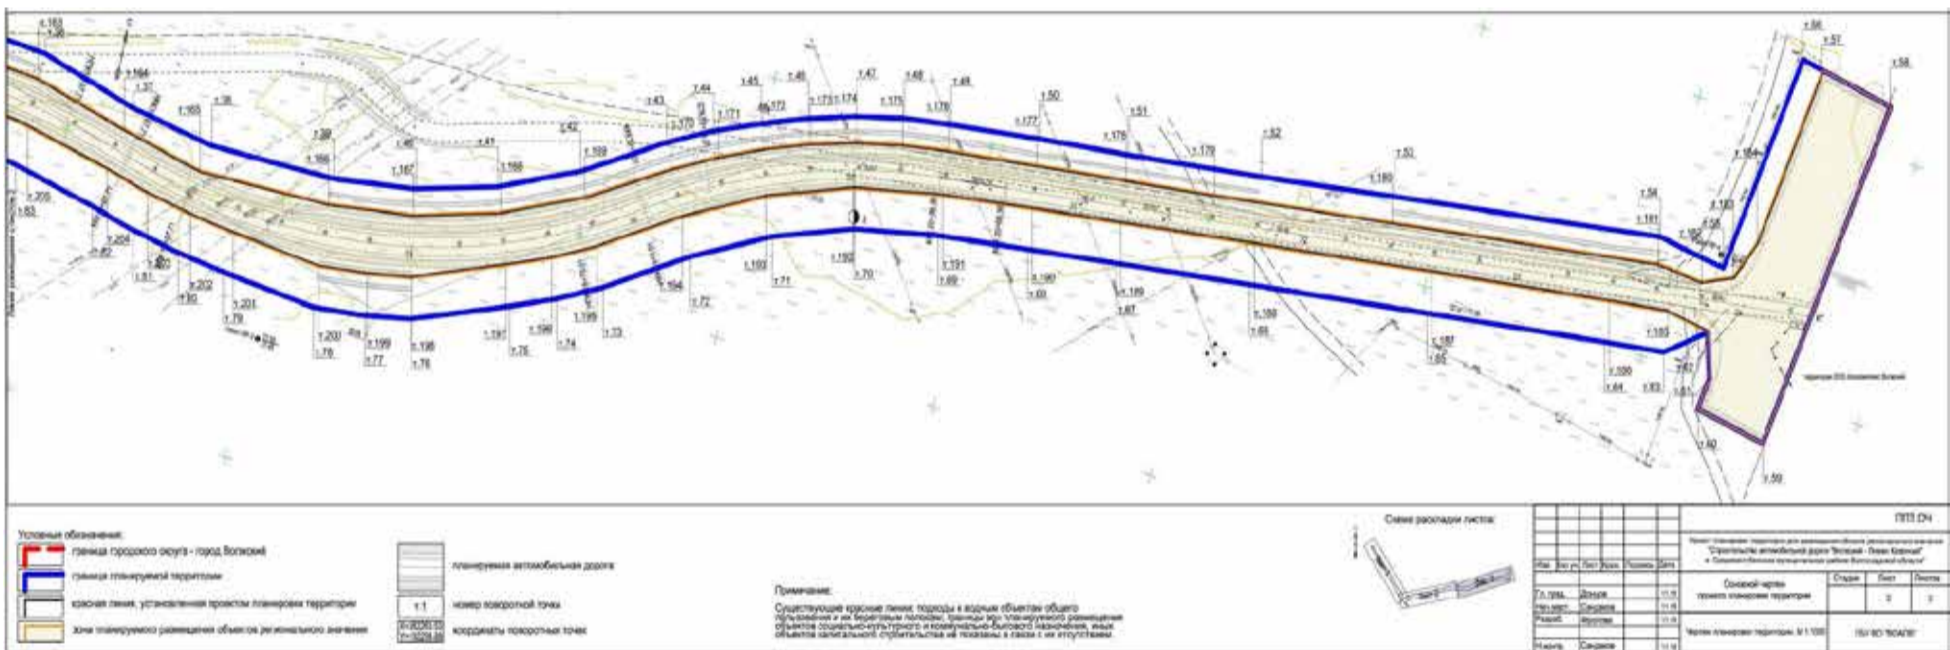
т.163
т.36
т.164
т.37
т.165
т.38
т.166
т.39
т.40
т.167
т.41
т.168
т.42
т.169
т.43
т.170
т.44
т.171
т.45
т.172
т.46
т.173
т.174
т.47
т.175
т.48
т.176
т.49
т.177
т.50
т.178
т.51
т.179
т.52
т.180
т.53
т.181
т.54
т.182
т.55
т.183
т.184
т.56
т.57
т.58
т.205
т.83
т.204
т.82
т.81
т.80
т.202
т.201
т.79
т.200
т.78
т.199
т.77
т.198
т.76
т.197
т.75
т.196
т.74
т.195
т.73
т.194
т.72
т.193
т.71
т.192
т.70
т.191
т.69
т.190
т.68
т.189
т.67
т.188
т.66
т.187
т.65
т.186
т.64
т.185
т.63
т.61
т.60
т.59

Условные обозначения:
граница городского округа - город Волжский
граница планируемой территории
красная линия, установленная проектом планировки территории
зоны планируемого размещения объектов регионального значения
планируемая автомобильная дорога
т.1 номер поворотной точки
координаты поворотных точек

Примечание:
Существующие красные линии, подходы к водным объектам общего пользования и их береговым полосам, границы зон планируемого размещения объектов социально-культурного и коммунально-бытового назначения, иных объектов капитального строительства не показаны в связи с их отсутствием.

Схема раскладки листов

ППТ.ОЧ
"Строительство автомобильной дороги "Волжский - Левая Ахтуба"
Основной чертеж проекта планировки территории
Стадия Лист Листов
Изм. Кол.уч. Лист №док. Подпись Дата
Гл. инж.
Нач.отд.
Разраб.
Н.контр.
Чертеж планировки территории. М 1:1000
ГБУ ВО "ВОАПБ"